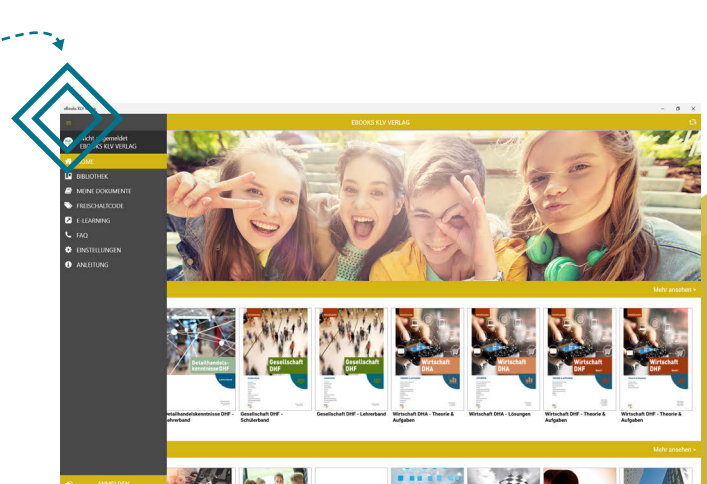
eBooks KLV Verlag
EBOOKS KLV VERLAG
Nicht angemeldet
EBOOKS KLV VERLAG
HOME
BIBLIOTHEK
MEINE DOKUMENTE
FREISCHALTCODE
E-LEARNING
FAQ
EINSTELLUNGEN
ANLEITUNG
Mehr ansehen >
Detailhandelskenntnisse DHF
Gesellschaft DHF
Gesellschaft DHF
Wirtschaft DHA
Wirtschaft DHA
Wirtschaft DHF
Wirtschaft DHF
Detailhandelskenntnisse DHF - Lehrerband
Gesellschaft DHF - Schülerband
Gesellschaft DHF - Lehrerband
Wirtschaft DHA - Theorie & Aufgaben
Wirtschaft DHA - Lösungen
Wirtschaft DHF - Theorie & Aufgaben
Wirtschaft DHF - Theorie & Aufgaben
Mehr ansehen >
ANMELDEN